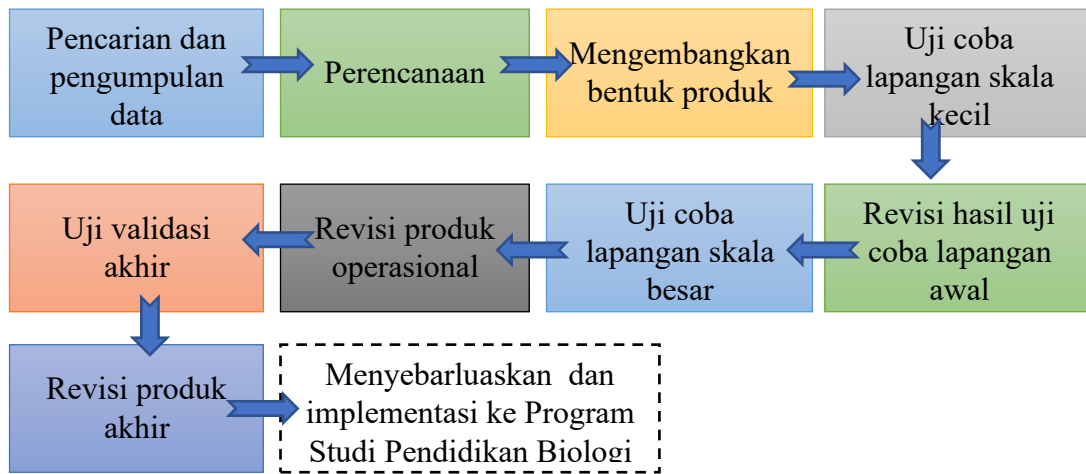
Pencarian dan pengumpulan data

Perencanaan

Mengembangkan bentuk produk

Uji coba lapangan skala kecil

Revisi hasil uji coba lapangan awal

Uji coba lapangan skala besar

Revisi produk operasional

Uji validasi akhir

Revisi produk akhir

Menyebarluaskan dan implementasi ke Program Studi Pendidikan Biologi